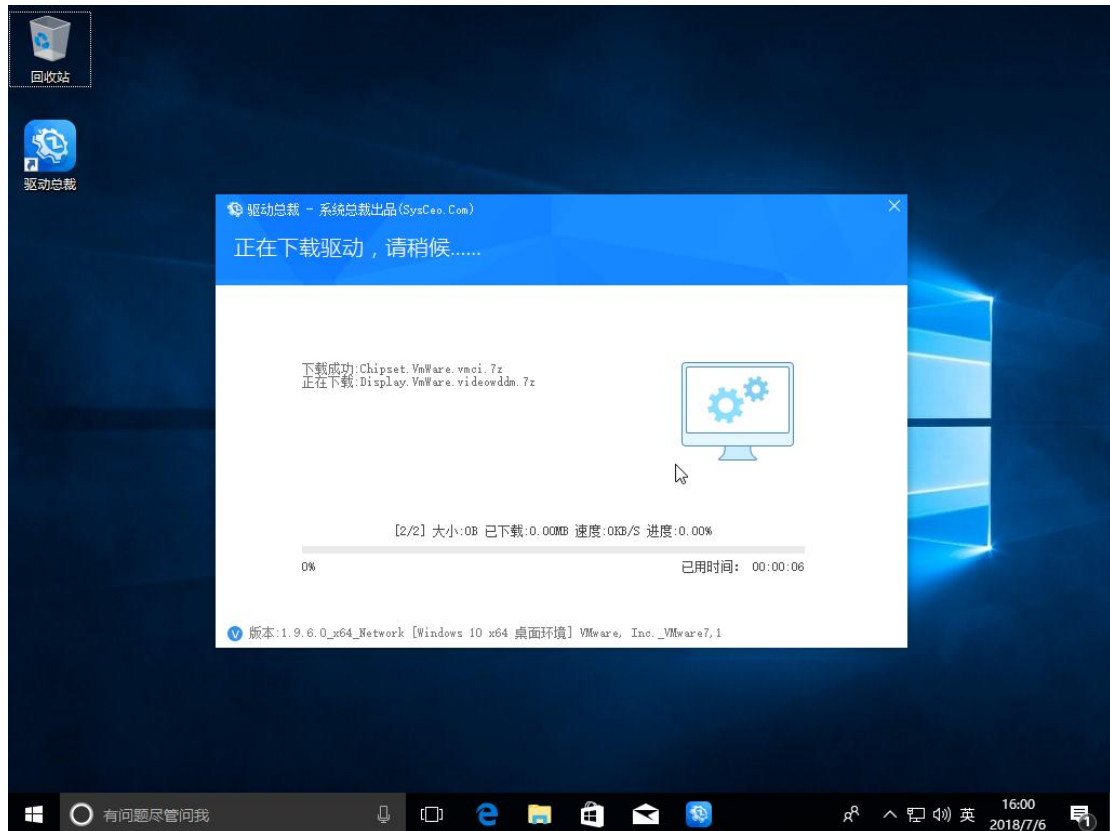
回收站

驱动总裁

驱动总裁 - 系统总裁出品(SysCeo.Com)

正在下载驱动，请稍候......

下载成功:Chipset.VmWare.vmci.7z
正在下载:Display.VmWare.videowddm.7z

[2/2] 大小:0B 已下载:0.00MB 速度:0KB/S 进度:0.00%

0%

已用时间: 00:00:06

版本:1.9.6.0_x64_Network [Windows 10 x64 桌面环境] VMware, Inc._VMware7,1

有问题尽管问我

英

16:00
2018/7/6